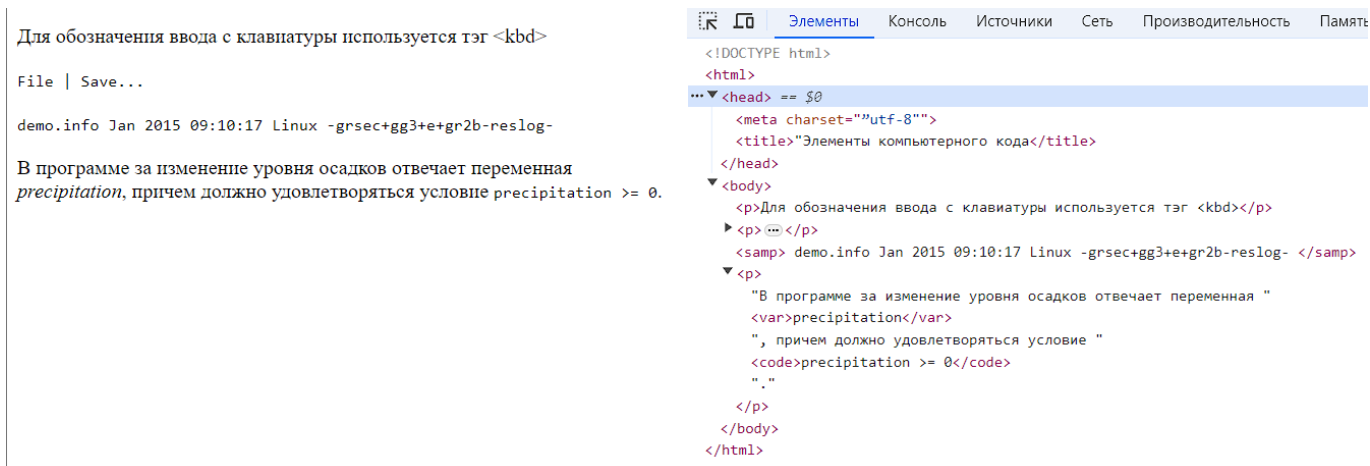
Для обозначения ввода с клавиатуры используется тэг <kbd>

File | Save...

demo.info Jan 2015 09:10:17 Linux -grsec+gg3+e+gr2b-reslog-

В программе за изменение уровня осадков отвечает переменная *precipitation*, причем должно удовлетворяться условие precipitation >= 0.

Элементы Консоль Источники Сеть Производительность Памятъ

<!DOCTYPE html>
<html>
··· ▼ <head> == $0
<meta charset=""utf-8"">
<title>"Элементы компьютерного кода</title>
</head>
▼ <body>
<p>Для обозначения ввода с клавиатуры используется тэг <kbd></p>
▶ <p> ··· </p>
<samp> demo.info Jan 2015 09:10:17 Linux -grsec+gg3+e+gr2b-reslog- </samp>
▼ <p>
"В программе за изменение уровня осадков отвечает переменная "
<var>precipitation</var>
", причем должно удовлетворяться условие "
<code>precipitation >= 0</code>
"."
</p>
</body>
</html>